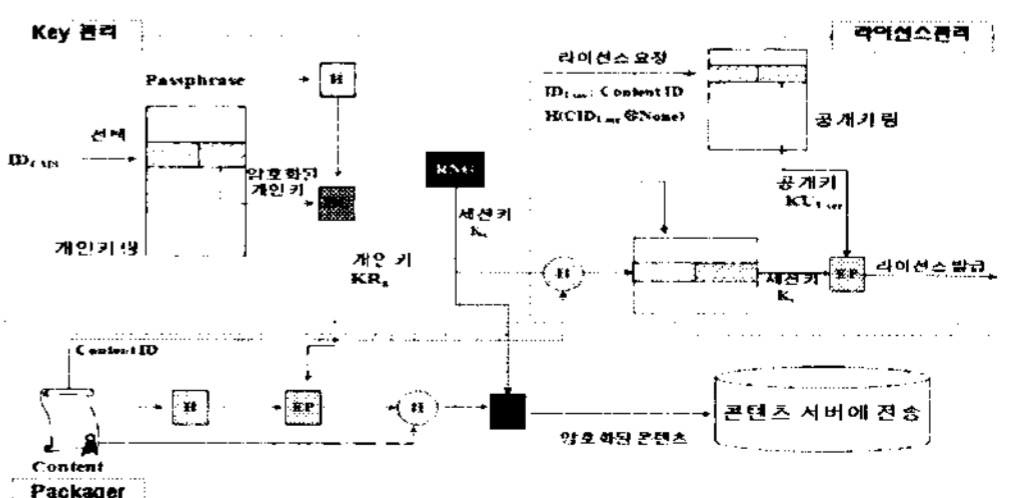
Key 관리

라이선스관리

Passphrase

H

라이선스 요청

$ID_{User}$, Content ID

$H(CID_{User} \oplus Nonce)$

공개키링

선택

$ID_{CAS}$

암호화된 개인키

RNG

공개키 $KU_{User}$

세션키 $K_s$

개인키쌍

개인 키 $KR_s$

H

세션키 $K_s$

EP

라이선스 발급

Content ID

H

EP

H

콘텐츠 서버에 전송

암호화된 콘텐츠

Content

Packager